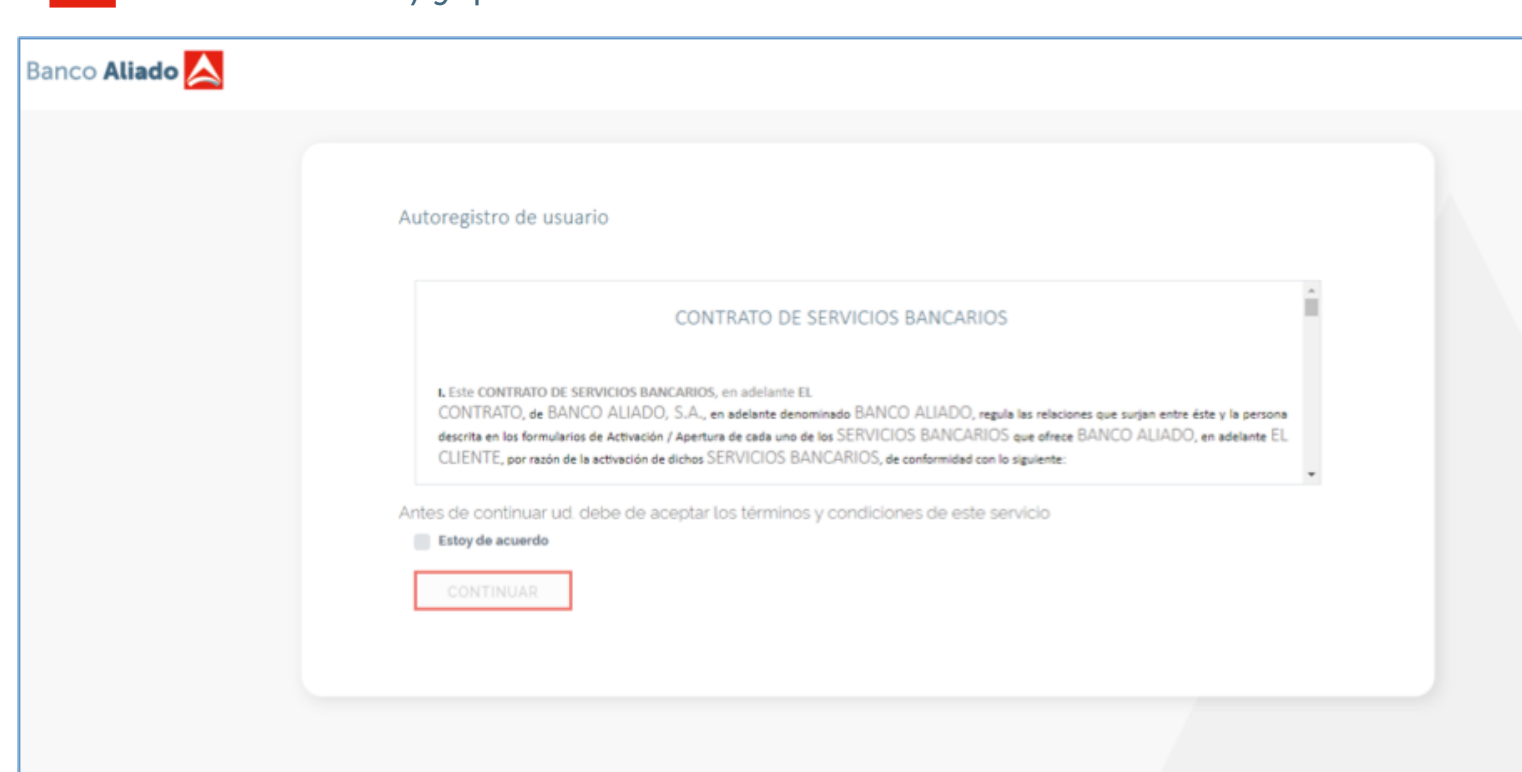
Banco Aliado

Autoregistro de usuario

CONTRATO DE SERVICIOS BANCARIOS

I. Este CONTRATO DE SERVICIOS BANCARIOS, en adelante EL CONTRATO, de BANCO ALIADO, S.A., en adelante denominado BANCO ALIADO, regula las relaciones que surjan entre éste y la persona descrita en los formularios de Activación / Apertura de cada uno de los SERVICIOS BANCARIOS que ofrece BANCO ALIADO, en adelante EL CLIENTE, por razón de la activación de dichos SERVICIOS BANCARIOS, de conformidad con lo siguiente:

Antes de continuar ud. debe de aceptar los términos y condiciones de este servicio

Estoy de acuerdo

CONTINUAR